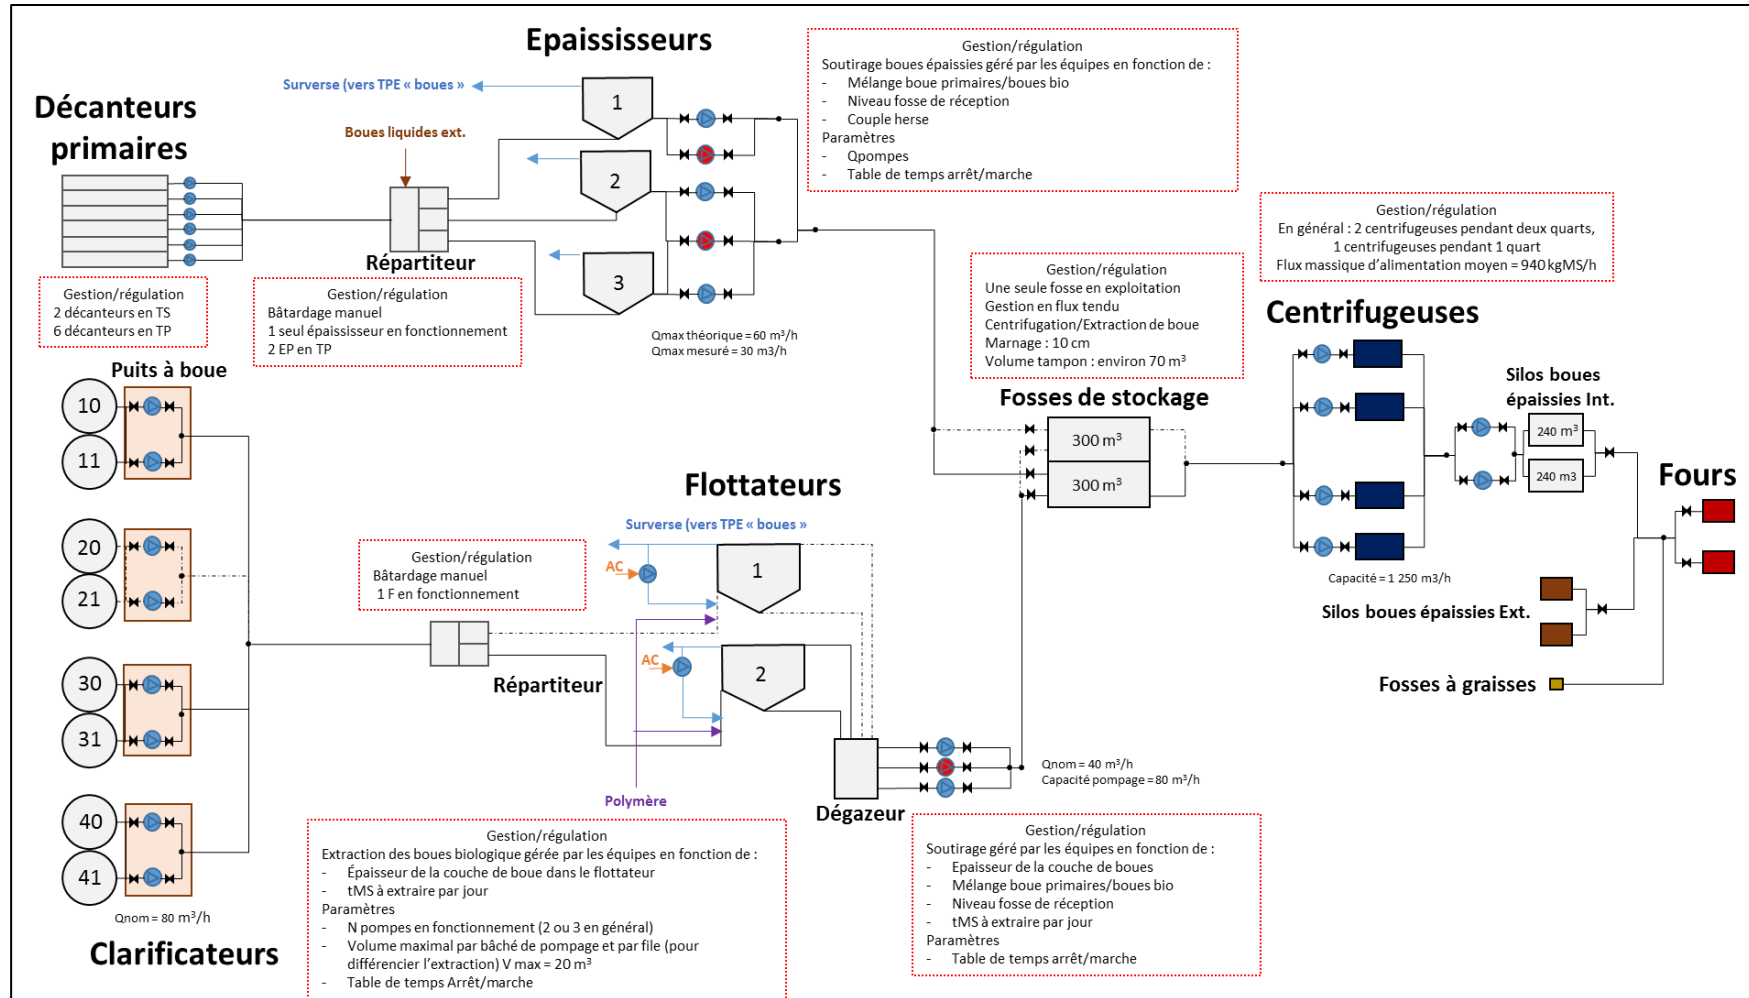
Epaississeurs

Surverse (vers TPE « boues »

1

2

3

Boues liquides ext.

Décanteurs primaires

Répartiteur

Gestion/régulation
2 décanteurs en TS
6 décanteurs en TP

Gestion/régulation
Bâtardage manuel
1 seul épaississeur en fonctionnement
2 EP en TP

Gestion/régulation
Soutirage boues épaissies géré par les équipes en fonction de :
- Mélange boue primaires/boues bio
- Niveau fosse de réception
- Couple herse
Paramètres
- Qpompes
- Table de temps arrêt/marche

Qmax théorique = 60 m³/h
Qmax mesuré = 30 m3/h

Gestion/régulation
En général : 2 centrifugeuses pendant deux quarts, 1 centrifugeuses pendant 1 quart
Flux massique d'alimentation moyen = 940 kgMS/h

Gestion/régulation
Une seule fosse en exploitation
Gestion en flux tendu
Centrifugation/Extraction de boue
Marnage : 10 cm
Volume tampon : environ 70 m³

Centrifugeuses

Fosses de stockage

300 m³
300 m³

Silos boues épaissies Int.

240 m³
240 m3

Fours

Capacité = 1 250 m3/h

Silos boues épaissies Ext.

Fosses à graisses

Puits à boue

10
11
20
21
30
31
40
41

Qnom = 80 m³/h

Clarificateurs

Flottateurs

Surverse (vers TPE « boues »

AC
AC

1
2

Gestion/régulation
Bâtardage manuel
1 F en fonctionnement

Répartiteur

Polymère

Dégazeur

Qnom = 40 m³/h
Capacité pompage = 80 m³/h

Gestion/régulation
Extraction des boues biologique gérée par les équipes en fonction de :
- Épaisseur de la couche de boue dans le flottateur
- tMS à extraire par jour
Paramètres
- N pompes en fonctionnement (2 ou 3 en général)
- Volume maximal par bâché de pompage et par file (pour différencier l'extraction) V max = 20 m³
- Table de temps Arrêt/marche

Gestion/régulation
Soutirage géré par les équipes en fonction de :
- Epaisseur de la couche de boues
- Mélange boue primaires/boues bio
- Niveau fosse de réception
- tMS à extraire par jour
Paramètres
- Table de temps arrêt/marche